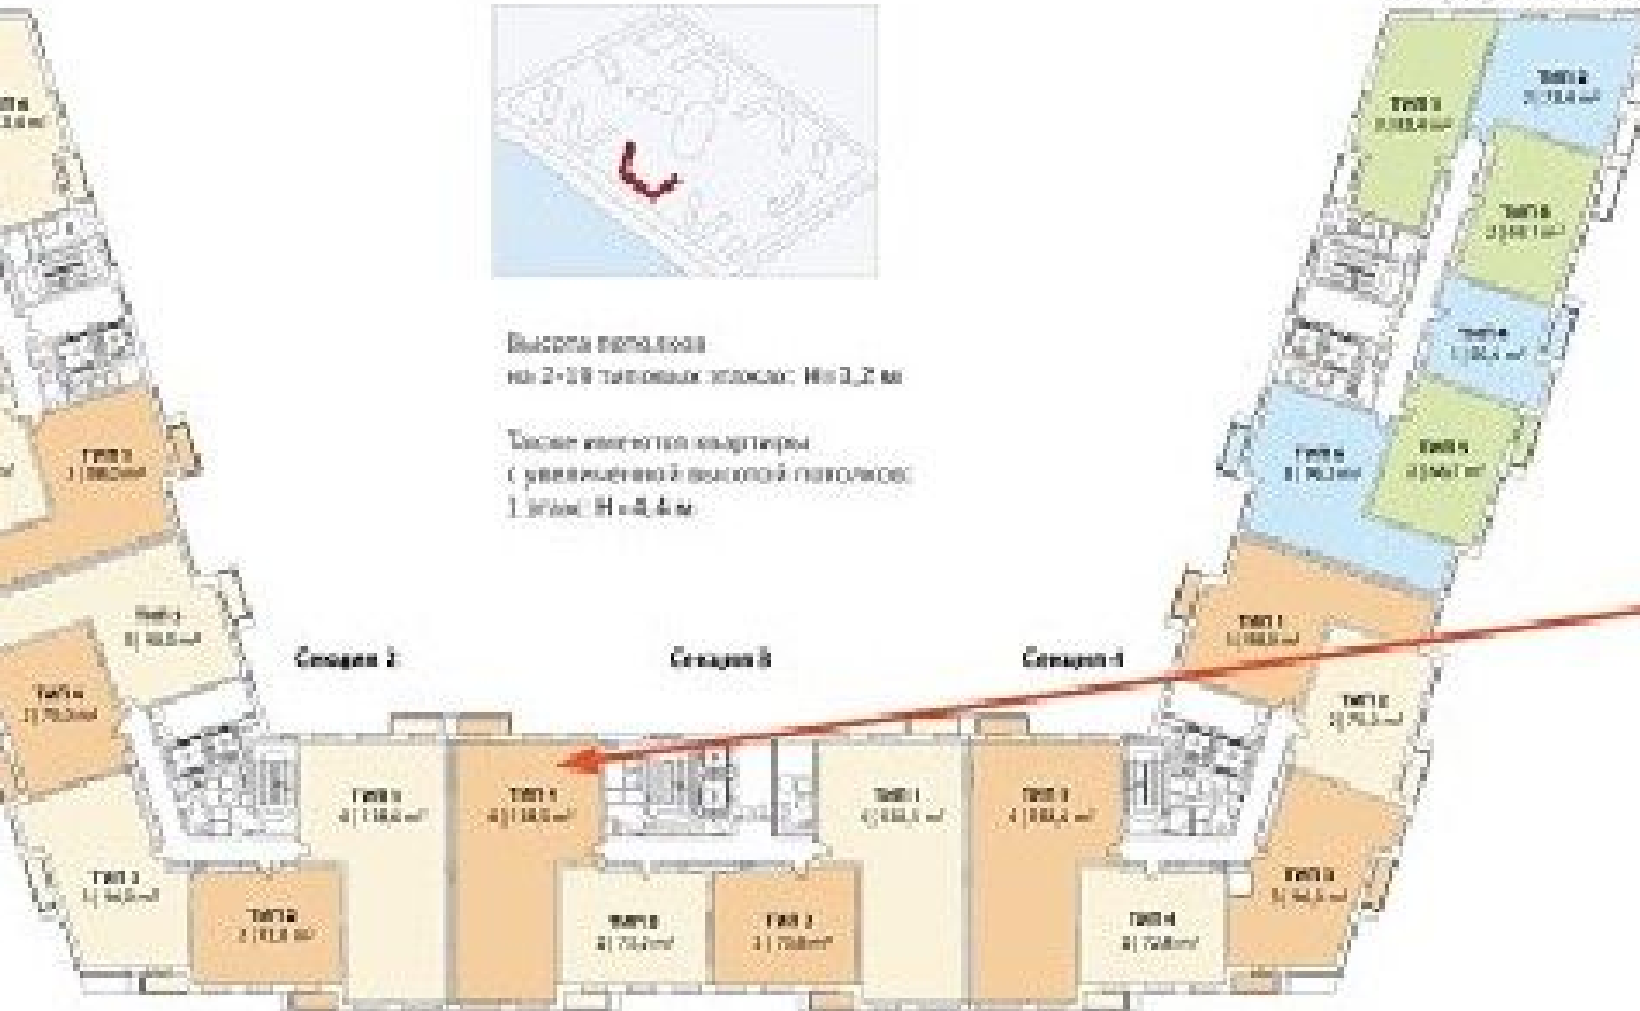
Высота потолков
на 2-18 типовых этажах: H=3,2 м

Также имеются квартиры
с увеличенной высотой потолков:
1 этаж: H=4,4 м

Секция 2

Секция 3

Секция 4

ТИП 1
4 | 118,6 м²

ТИП 1
4 | 130,0 м²

ТИП 1
4 | 133,5 м²

ТИП 1
4 | 132,2 м²

ТИП 2
2 | 71,0 м²

ТИП 2
3 | 78,0 м²

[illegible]
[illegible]

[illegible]
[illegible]